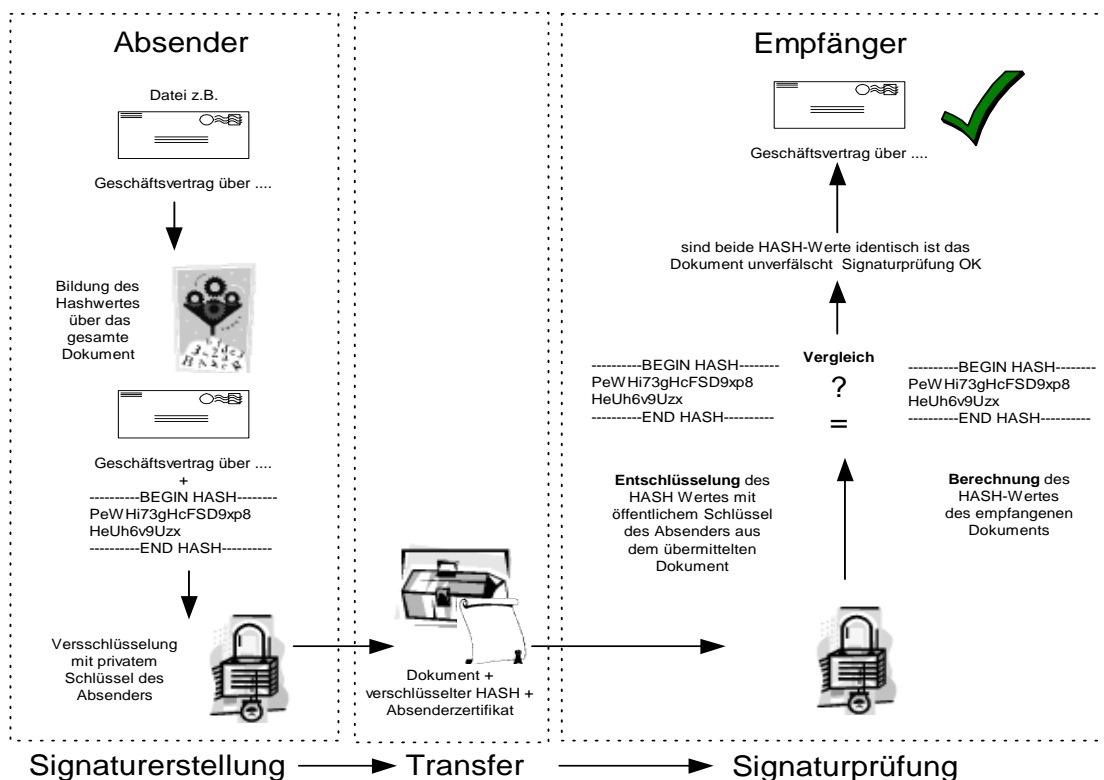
Absender

Datei z.B.

Geschäftsvertrag über ....

Bildung des Hashwertes über das gesamte Dokument

Geschäftsvertrag über ....
+
----------BEGIN HASH--------
PeWHi73gHcFSD9xp8
HeUh6v9Uzx
----------END HASH----------

Versschlüsselung mit privatem Schlüssel des Absenders

Dokument + verschlüsselter HASH + Absenderzertifikat

Empfänger

Geschäftsvertrag über ....

sind beide HASH-Werte identisch ist das Dokument unverfälscht Signaturprüfung OK

----------BEGIN HASH--------
PeWHi73gHcFSD9xp8
HeUh6v9Uzx
----------END HASH----------

Vergleich
?
=

----------BEGIN HASH--------
PeWHi73gHcFSD9xp8
HeUh6v9Uzx
----------END HASH----------

Entschlüsselung des HASH Wertes mit öffentlichem Schlüssel des Absenders aus dem übermittelten Dokument

Berechnung des HASH-Wertes des empfangenen Dokuments

Signaturerstellung Transfer Signaturprüfung